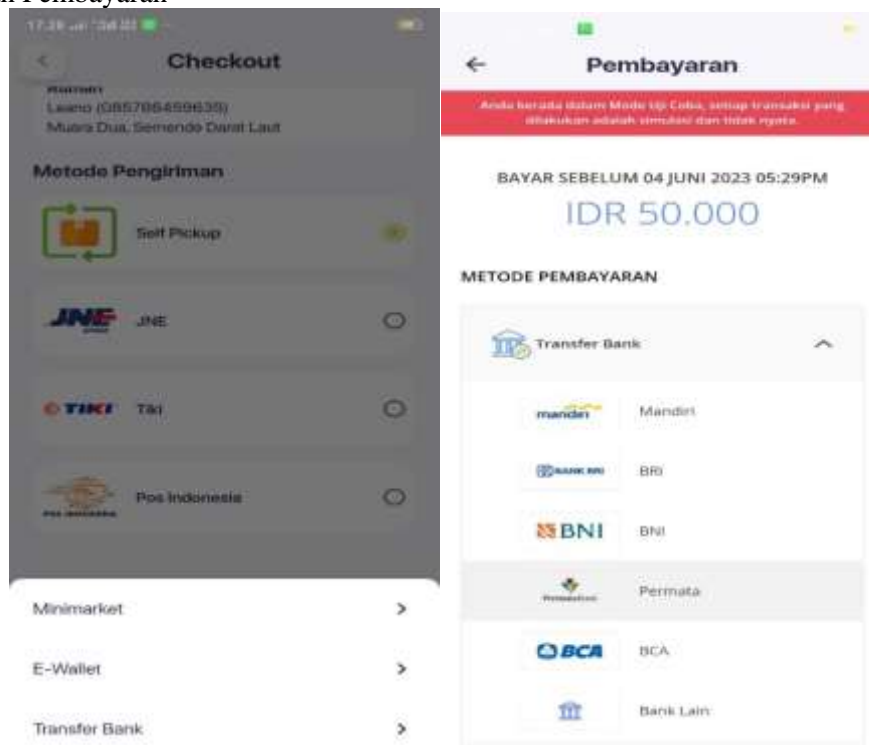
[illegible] Pembayaran

17.28 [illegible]

Checkout

Rumah
Leano (085786459635)
Muara Dua, Semendo Darat Laut

Metode Pengiriman

Self Pickup

JNE

JNE

TIKI Tiki

Pos Indonesia

Minimarket >

E-Wallet >

Transfer Bank >

← Pembayaran

Anda berada dalam Mode Uji Coba, setiap transaksi yang dilakukan adalah simulasi dan tidak nyata.

BAYAR SEBELUM 04 JUNI 2023 05:29PM

IDR 50.000

METODE PEMBAYARAN

Transfer Bank

mandiri Mandiri

BANK BRI BRI

BNI BNI

PermataBank Permata

BCA BCA

Bank Lain